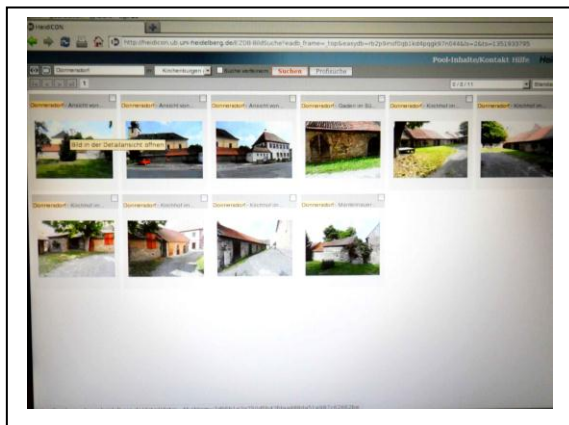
HeidICON

http://heidicon.ub.uni-heidelberg.de/EZ08-BildSuche?vadb_frame=_top&easydb=rb2p6noflqt2k48pgpk67n04&lis=1&ts=1351033795

Pool-Inhalte/Kontakt Hilfe

Donnersdorf

Kirchenburgen

Suche verfeinern

Suchen

Profisuche

1

1/1/11

Donnersdorf - Ansicht von ...

Bild in der Detailansicht öffnen

Donnersdorf - Ansicht von ...

Donnersdorf - Ansicht von ...

Donnersdorf - Gaden in Ki...

Donnersdorf - Kirchhof m...

Donnersdorf - Kirchhof m...

Donnersdorf - Kirchhof m...

Donnersdorf - Kirchhof m...

Donnersdorf - Kirchhof m...

Donnersdorf - Wehrmauer ...